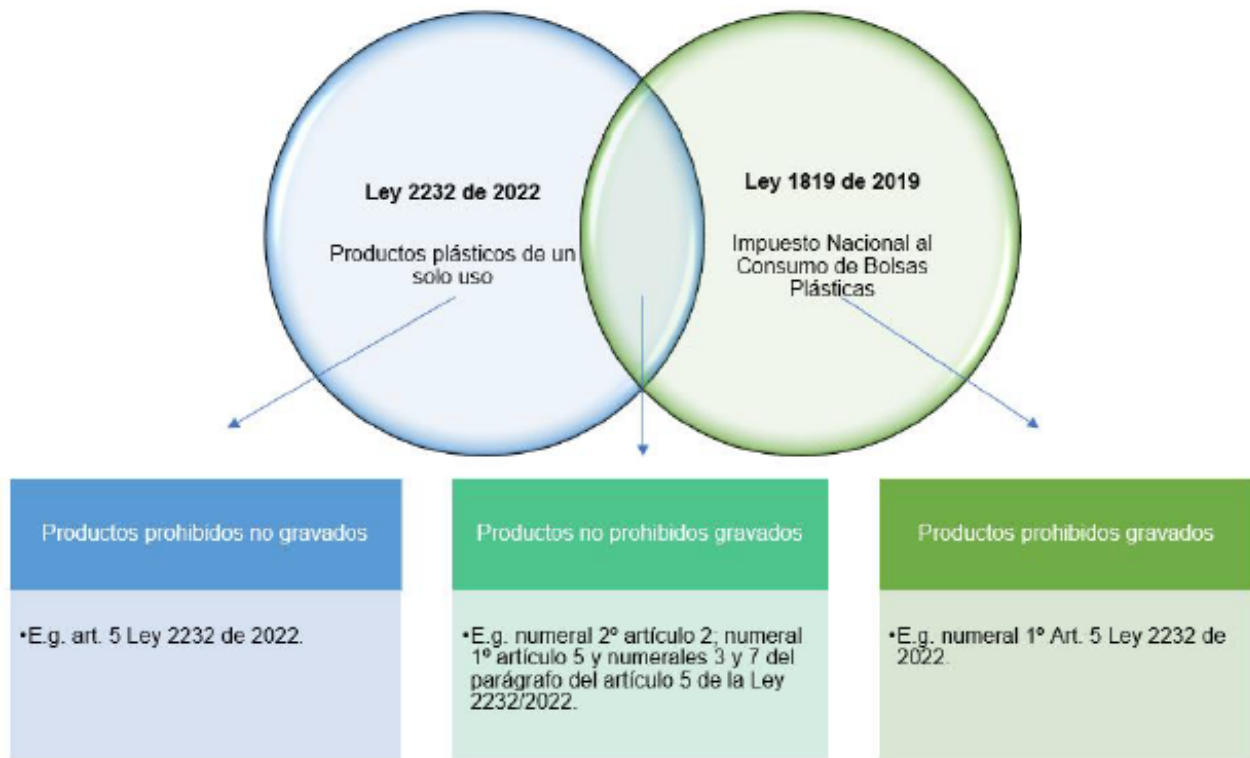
Ley 2232 de 2022

Productos plásticos de un solo uso

Ley 1819 de 2019

Impuesto Nacional al Consumo de Bolsas Plásticas

Productos prohibidos no gravados

•E.g. art. 5 Ley 2232 de 2022.

Productos no prohibidos gravados

•E.g. numeral 2º artículo 2; numeral 1º artículo 5 y numerales 3 y 7 del parágrafo del artículo 5 de la Ley 2232/2022.

Productos prohibidos gravados

•E.g. numeral 1º Art. 5 Ley 2232 de 2022.